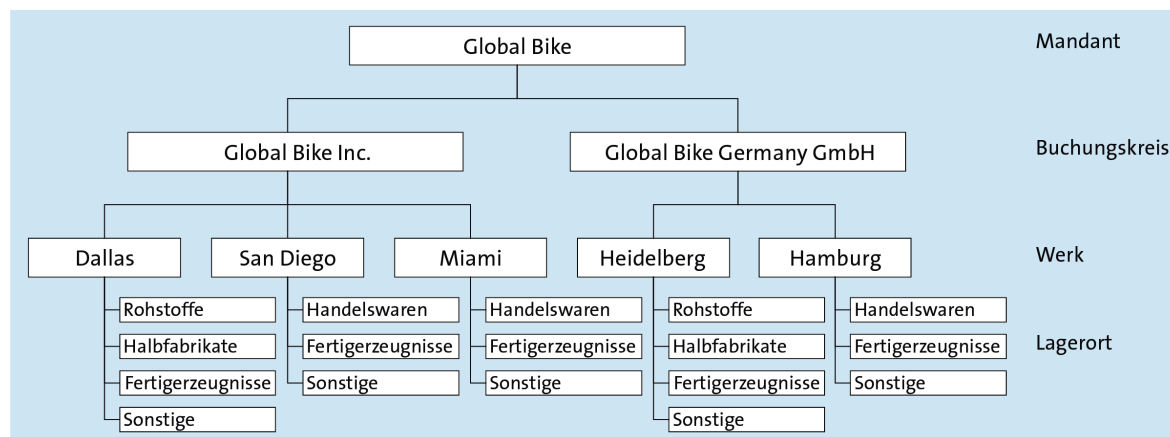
Global Bike

Mandant

Global Bike Inc.

Global Bike Germany GmbH

Buchungskreis

Dallas

San Diego

Miami

Heidelberg

Hamburg

Werk

Rohstoffe
Halbfabrikate
Fertigerzeugnisse
Sonstige

Handelswaren
Fertigerzeugnisse
Sonstige

Handelswaren
Fertigerzeugnisse
Sonstige

Rohstoffe
Halbfabrikate
Fertigerzeugnisse
Sonstige

Handelswaren
Fertigerzeugnisse
Sonstige

Lagerort